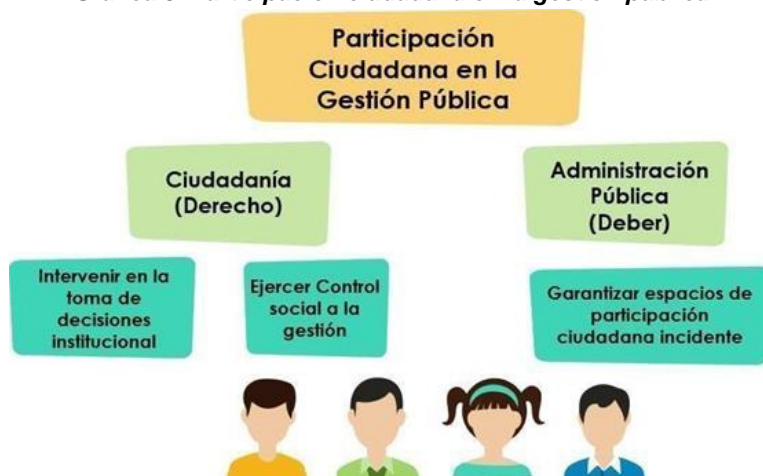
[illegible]

Participación Ciudadana en la Gestión Pública

Ciudadanía (Derecho)

Administración Pública (Deber)

Intervenir en la toma de decisiones institucional

Ejercer Control social a la gestión

Garantizar espacios de participación ciudadana incidente